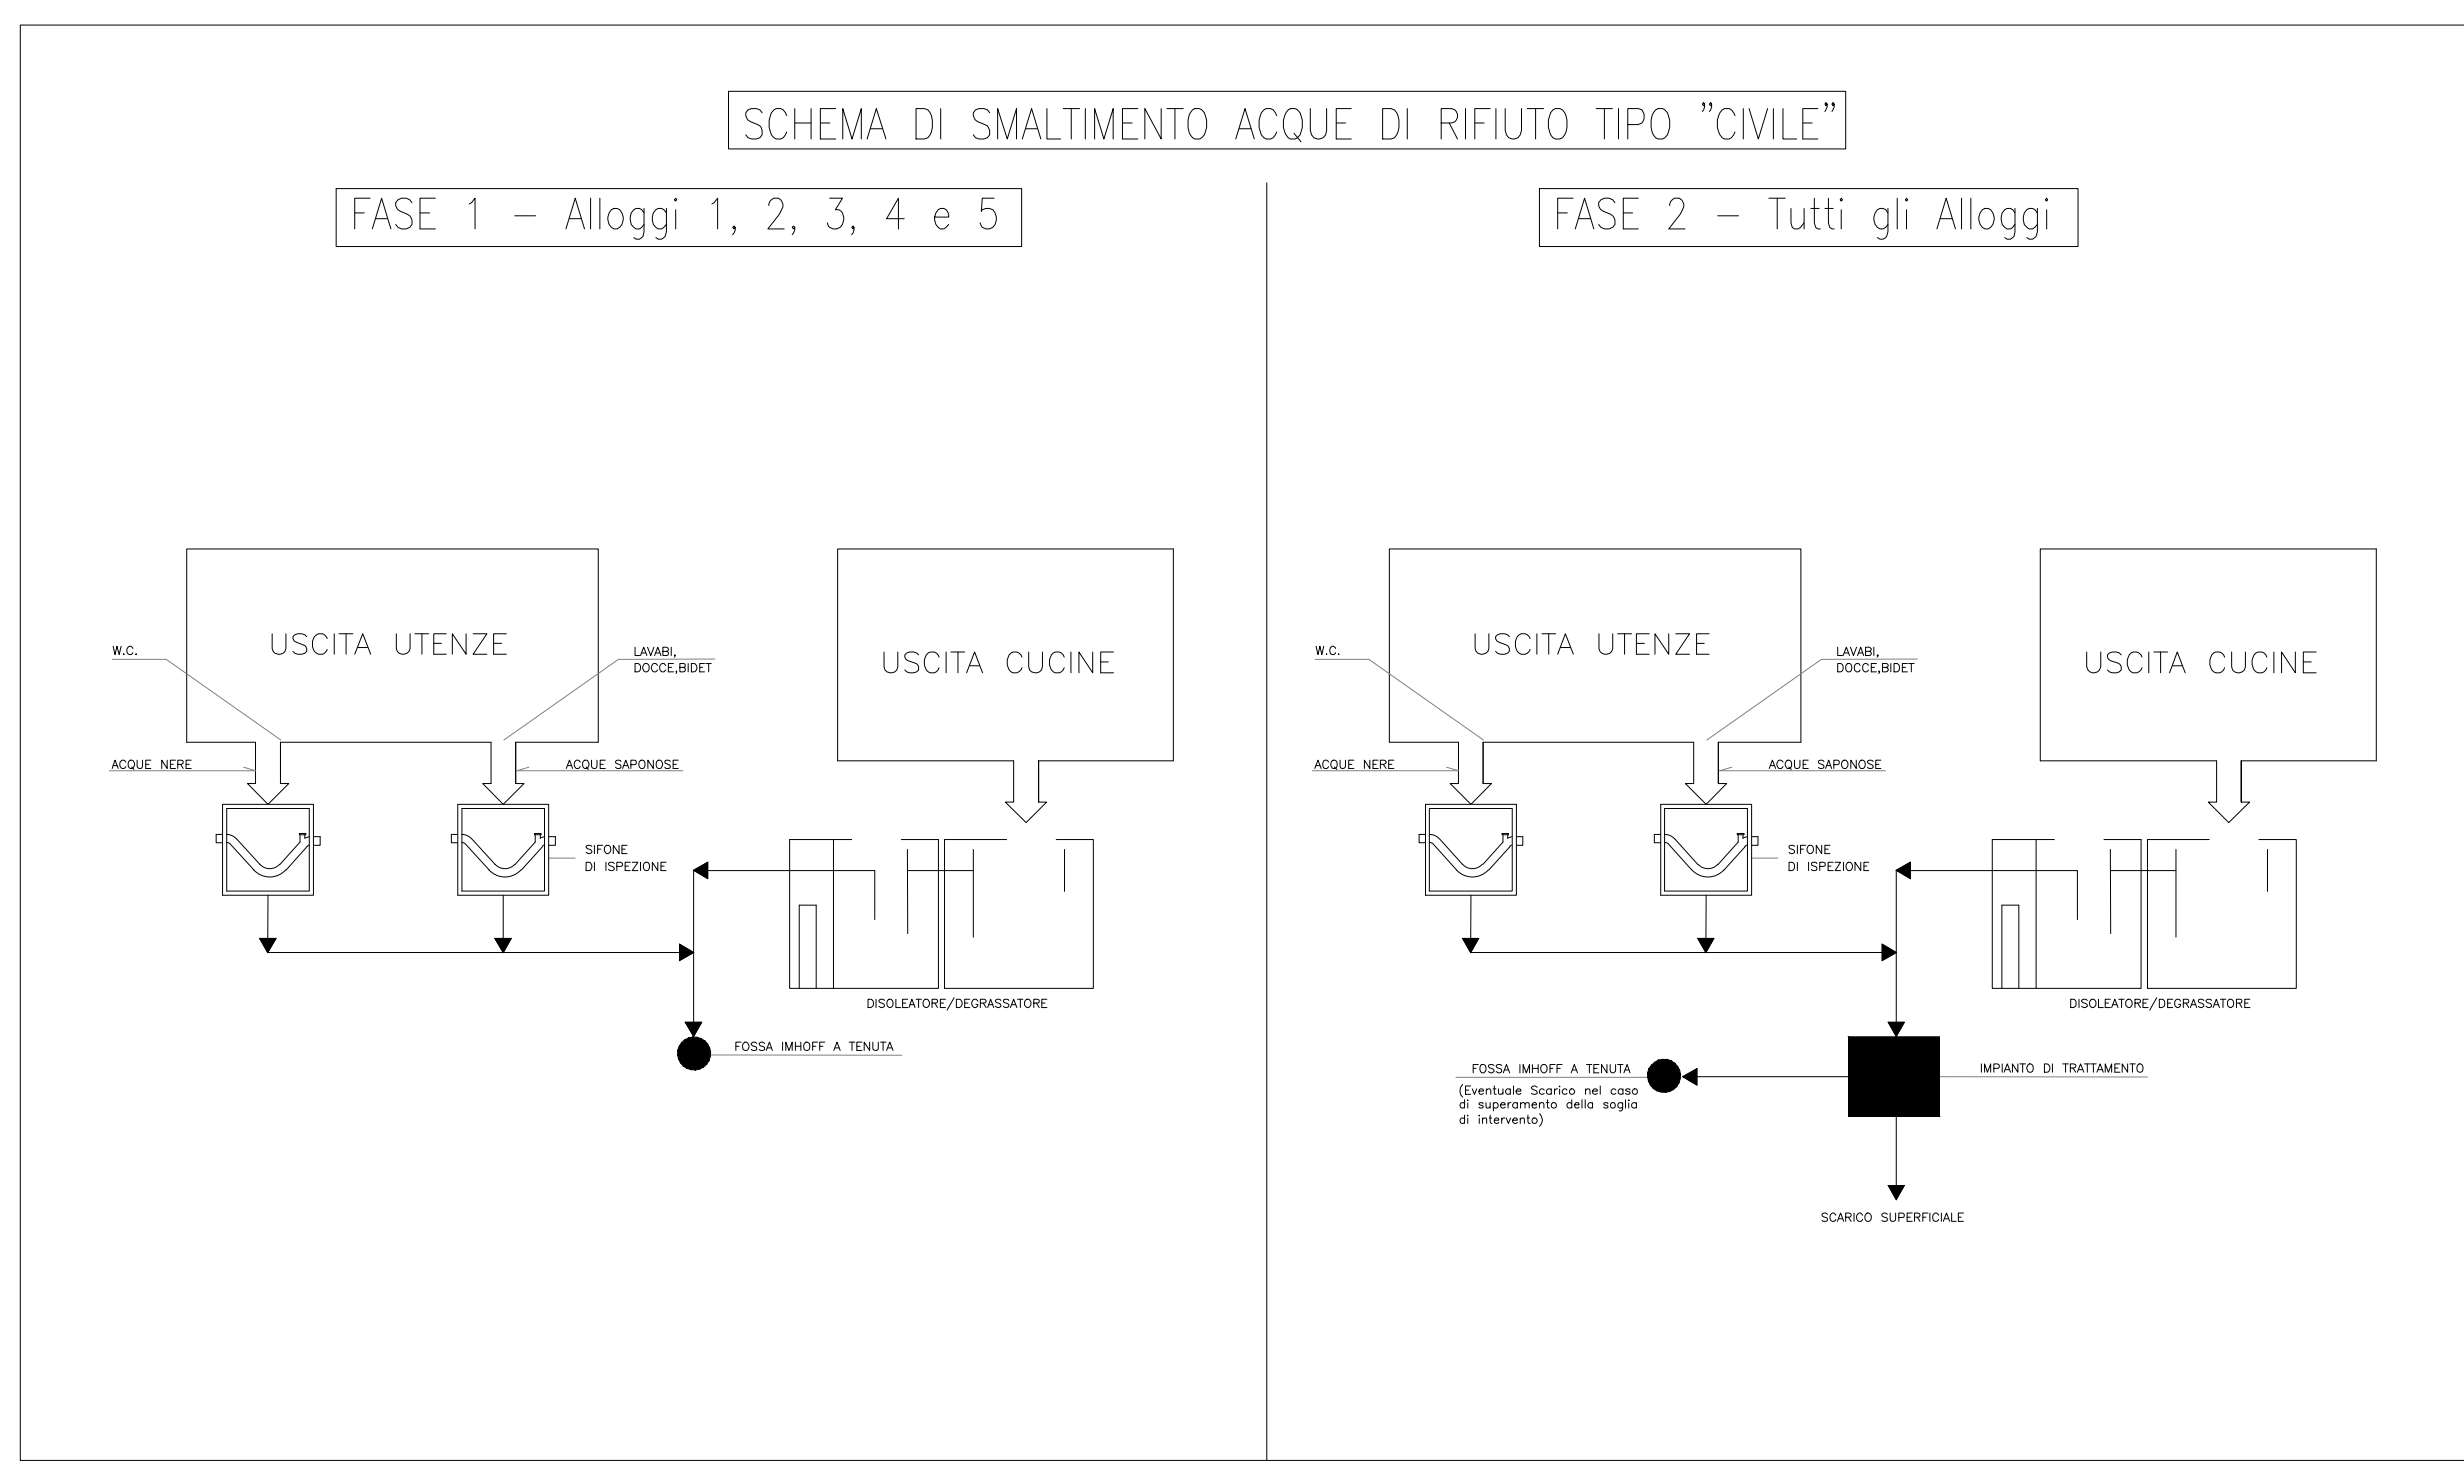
SCHEMA DI SMALTIMENTO ACQUE DI RIFIUTO TIPO "CIVILE"

FASE 1 – Alloggi 1, 2, 3, 4 e 5

W.C.

USCITA UTENZE

LAVABI, DOCCE,BIDET

USCITA CUCINE

ACQUE NERE

ACQUE SAPONOSE

SIFONE DI ISPEZIONE

DISOLEATORE/DEGRASSATORE

FOSSA IMHOFF A TENUTA

FASE 2 – Tutti gli Alloggi

W.C.

USCITA UTENZE

LAVABI, DOCCE,BIDET

USCITA CUCINE

ACQUE NERE

ACQUE SAPONOSE

SIFONE DI ISPEZIONE

DISOLEATORE/DEGRASSATORE

FOSSA IMHOFF A TENUTA

(Eventuale Scarico nel caso di superamento della soglia di intervento)

IMPIANTO DI TRATTAMENTO

SCARICO SUPERFICIALE